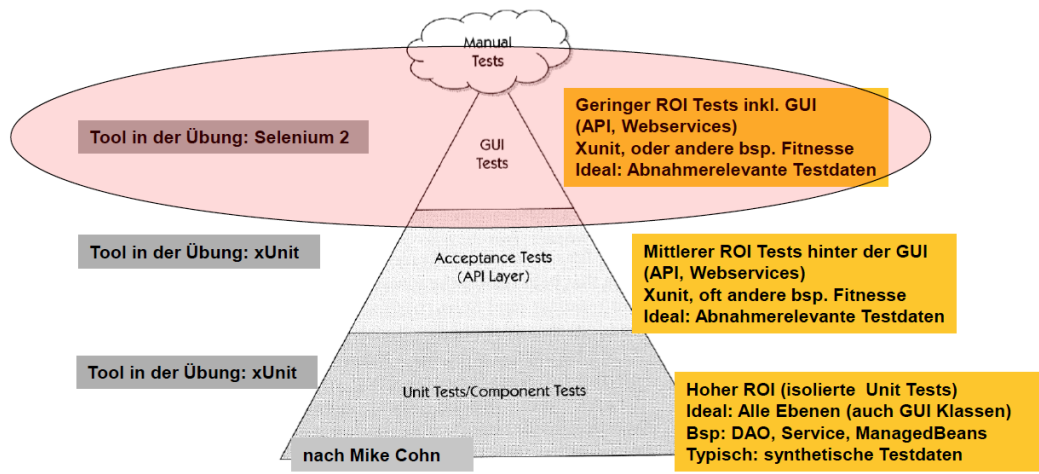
Manual Tests

Tool in der Übung: Selenium 2

GUI Tests

Geringer ROI Tests inkl. GUI
(API, Webservices)
Xunit, oder andere bsp. Fitnesse
Ideal: Abnahmerelevante Testdaten

Tool in der Übung: xUnit

Acceptance Tests
(API Layer)

Mittlerer ROI Tests hinter der GUI
(API, Webservices)
Xunit, oft andere bsp. Fitnesse
Ideal: Abnahmerelevante Testdaten

Tool in der Übung: xUnit

Unit Tests/Component Tests

Hoher ROI (isolierte Unit Tests)
Ideal: Alle Ebenen (auch GUI Klassen)
Bsp: DAO, Service, ManagedBeans
Typisch: synthetische Testdaten

nach Mike Cohn